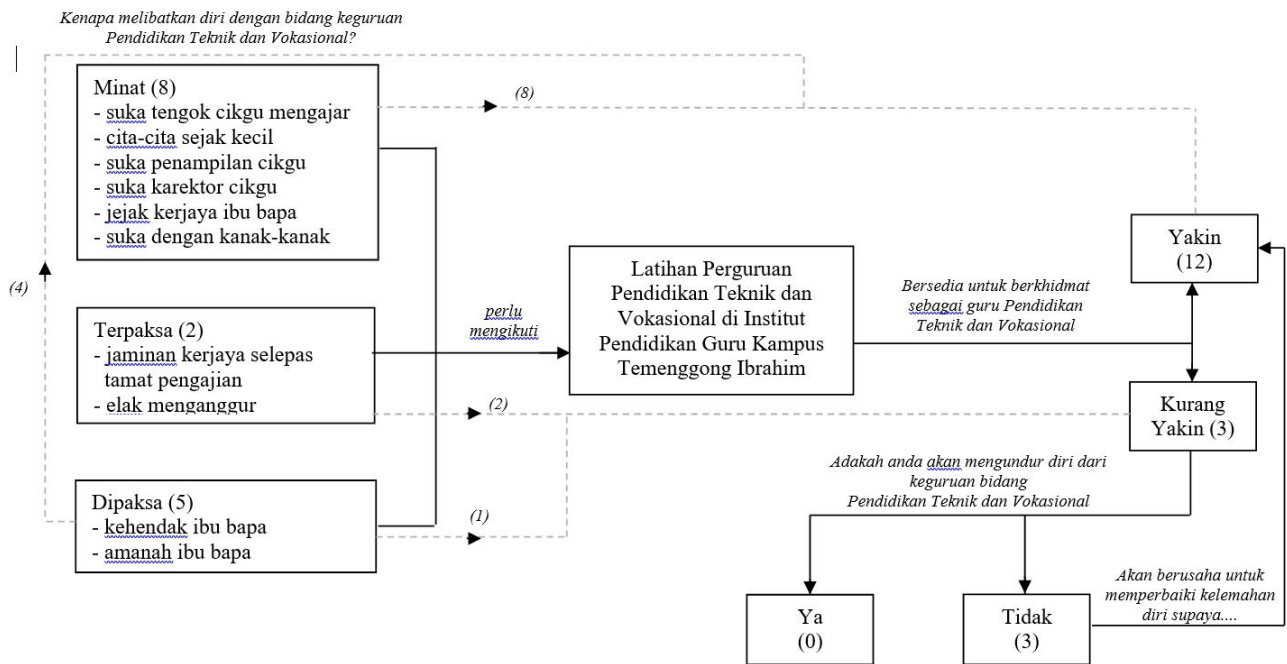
Kenapa melibatkan diri dengan bidang keguruan Pendidikan Teknik dan Vokasional?

Minat (8)
- suka tengok cikgu mengajar
- cita-cita sejak kecil
- suka penampilan cikgu
- suka karektor cikgu
- jejak kerjaya ibu bapa
- suka dengan kanak-kanak

(8)

(4)

Terpaksa (2)
- jaminan kerjaya selepas tamat pengajian
- elak menganggur

(2)

Dipaksa (5)
- kehendak ibu bapa
- amanah ibu bapa

(1)

perlu mengikuti

Latihan Perguruan Pendidikan Teknik dan Vokasional di Institut Pendidikan Guru Kampus Temenggong Ibrahim

Bersedia untuk berkhidmat sebagai guru Pendidikan Teknik dan Vokasional

Yakin (12)

Kurang Yakin (3)

Adakah anda akan mengundur diri dari keguruan bidang Pendidikan Teknik dan Vokasional

Ya (0)

Tidak (3)

Akan berusaha untuk memperbaiki kelemahan diri supaya....